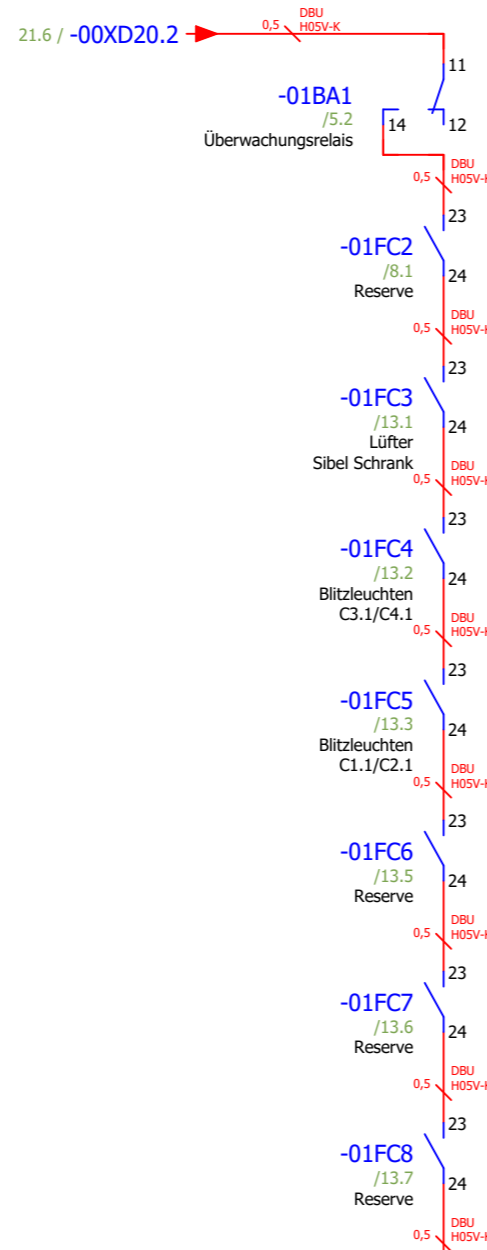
21.6 / -00XD20.2

0,5 DBU H05V-K

11

-01BA1
/5.2
Überwachungsrelais

14 12

DBU H05V-K
0,5

23

-01FC2
/8.1
Reserve

24

DBU H05V-K
0,5

23

-01FC3
/13.1
Lüfter
Sibel Schrank

24

DBU H05V-K
0,5

23

-01FC4
/13.2
Blitzleuchten
C3.1/C4.1

24

DBU H05V-K
0,5

23

-01FC5
/13.3
Blitzleuchten
C1.1/C2.1

24

DBU H05V-K
0,5

23

-01FC6
/13.5
Reserve

24

DBU H05V-K
0,5

23

-01FC7
/13.6
Reserve

24

DBU H05V-K
0,5

23

-01FC8
/13.7
Reserve

24

DBU H05V-K
0,5